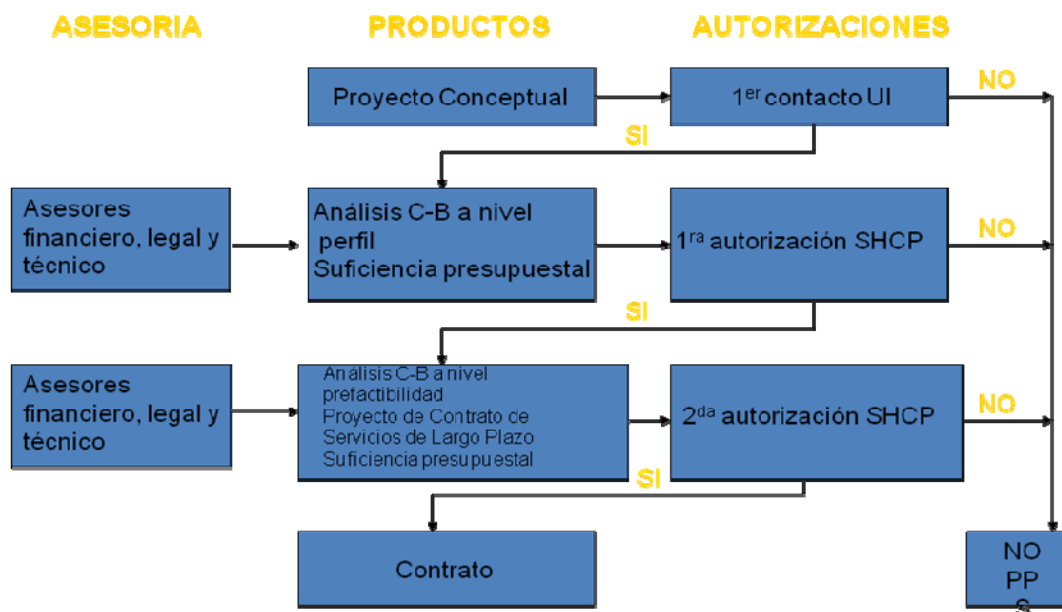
ASESORIA

PRODUCTOS

AUTORIZACIONES

Proyecto Conceptual

1$^{er}$ contacto UI

NO

SI

Asesores financiero, legal y técnico

Análisis C-B a nivel perfil
Suficiencia presupuestal

1$^{ra}$ autorización SHCP

NO

SI

Asesores financiero, legal y técnico

Análisis C-B a nivel prefactibilidad
Proyecto de Contrato ce Servicios de Largo Plazo
Suficiencia presupuestal

2$^{da}$ autorización SHCP

NO

SI

Contrato

NO PP S